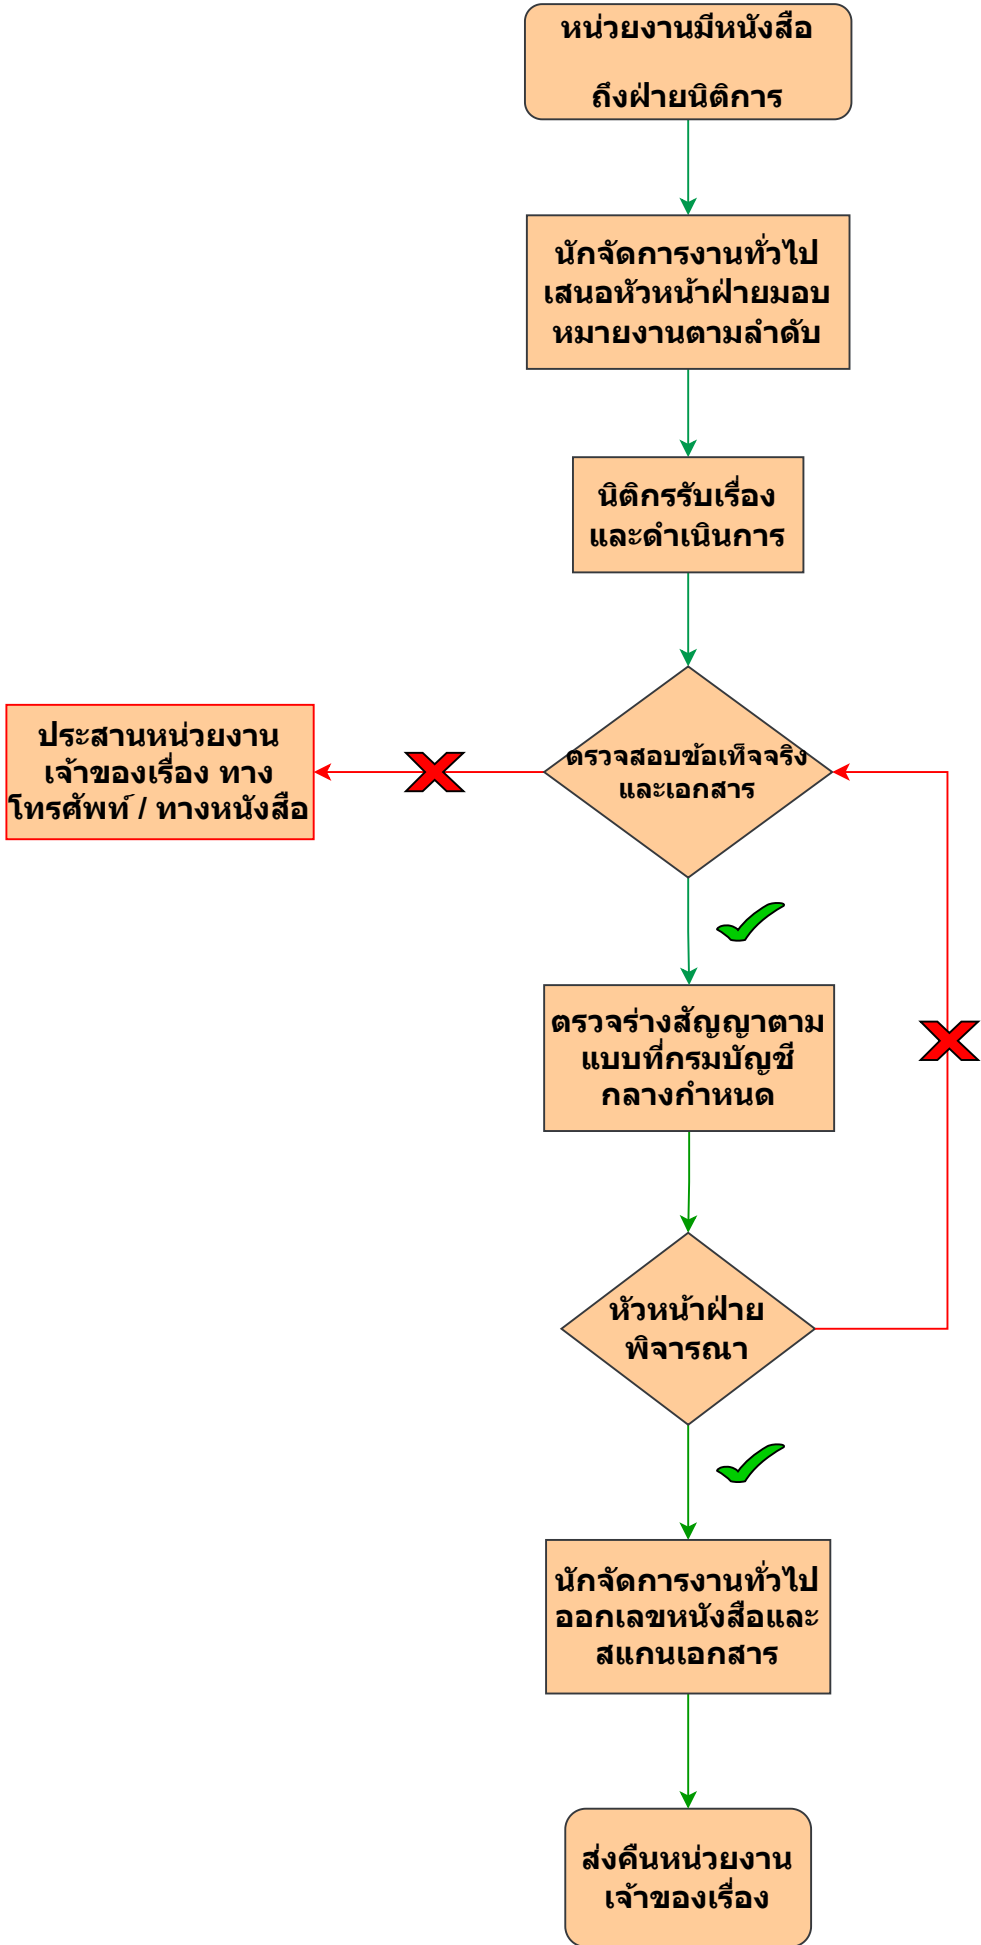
หน่วยงานมีหนังสือ

ถึงฝ่ายนิติการ

นักจัดการงานทั่วไป เสนอหัวหน้าฝ่ายมอบหมายงานตามลำดับ

นิติกรรับเรื่อง และดำเนินการ

ตรวจสอบข้อเท็จจริง และเอกสาร

ประสานหน่วยงาน เจ้าของเรื่อง ทาง โทรศัพท์ / ทางหนังสือ

ตรวจร่างสัญญาตาม แบบที่กรมบัญชี กลางกำหนด

หัวหน้าฝ่าย พิจารณา

นักจัดการงานทั่วไป ออกเลขหนังสือและ สแกนเอกสาร

ส่งคืนหน่วยงาน เจ้าของเรื่อง